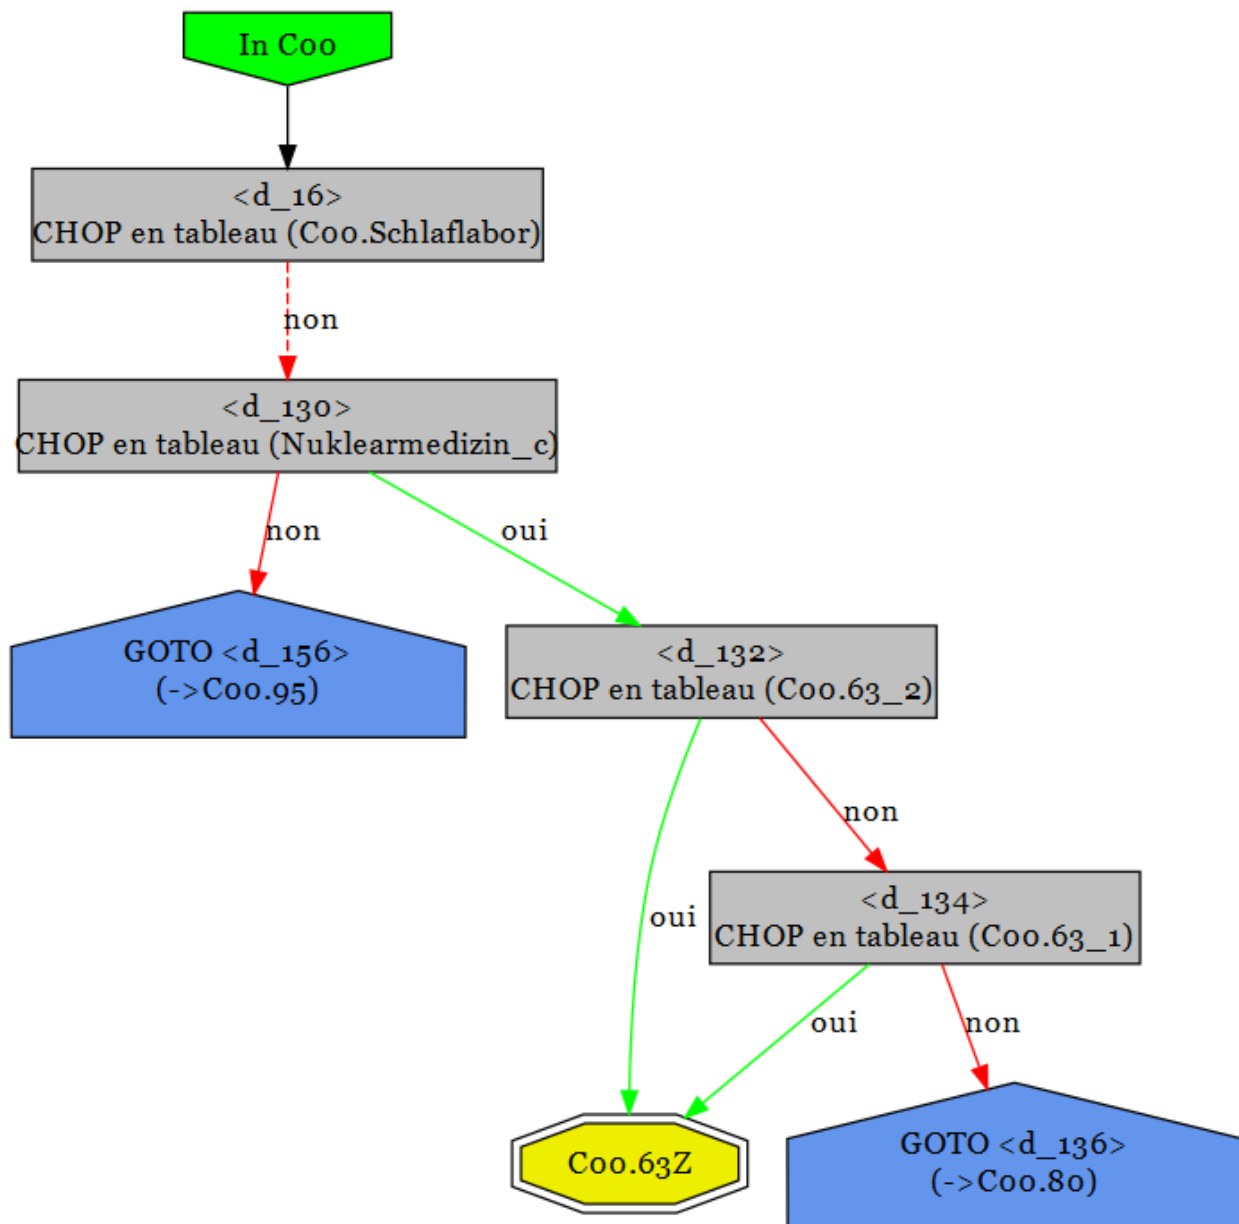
In C00

<d_16>
CHOP en tableau (C00.Schlaflabor)

non

<d_130>
CHOP en tableau (Nuklearmedizin_c)

non

oui

GOTO <d_156>
(->C00.95)

<d_132>
CHOP en tableau (C00.63_2)

non

oui

<d_134>
CHOP en tableau (C00.63_1)

oui

non

C00.63Z

GOTO <d_136>
(->C00.80)